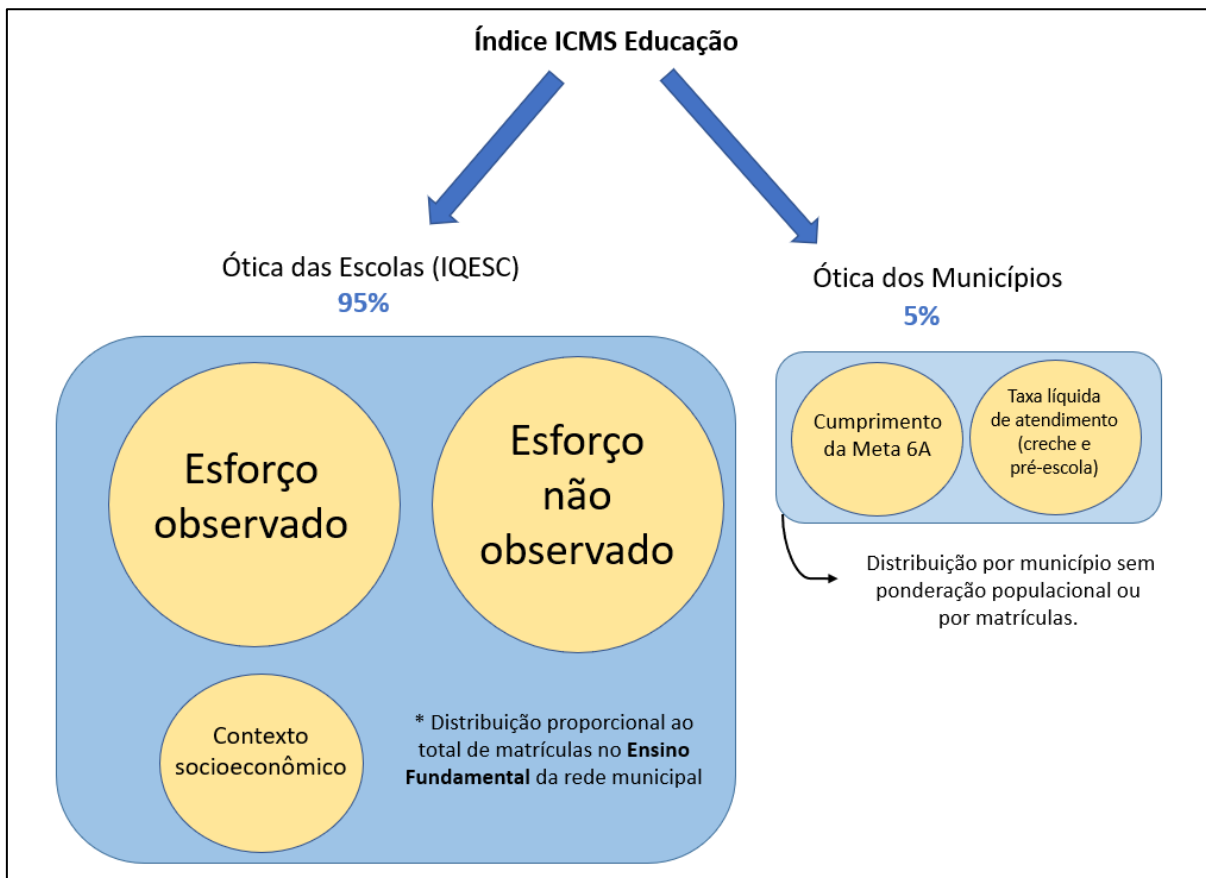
**Índice ICMS Educação**

Ótica das Escolas (IQESC)
95%

Ótica dos Municípios
5%

Esforço observado

Esforço não observado

Contexto socioeconômico

\* Distribuição proporcional ao total de matrículas no **Ensino Fundamental** da rede municipal

Cumprimento da Meta 6A

Taxa líquida de atendimento (creche e pré-escola)

Distribuição por município sem ponderação populacional ou por matrículas.